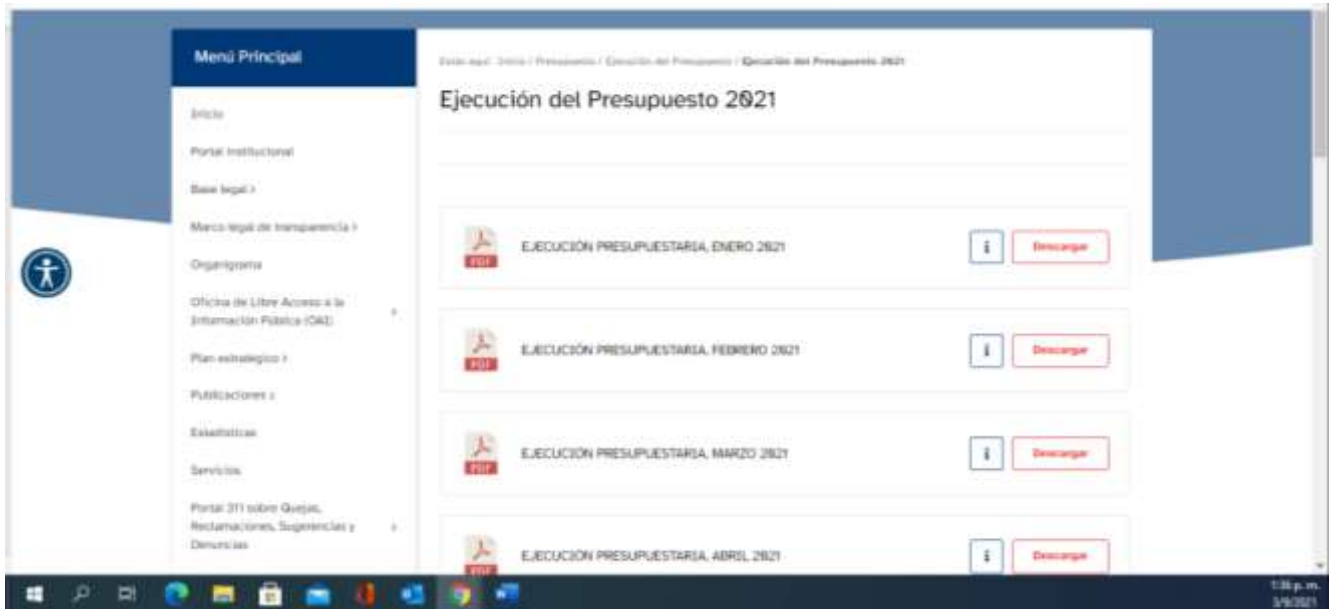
Menú Principal

Inicio

Portal Institucional

Base legal >

Marco legal de transparencia >

Organigrama

Oficina de Libre Acceso a la Información Pública (OAI) >

Plan estratégico >

Publicaciones >

Estadísticas

Servicios

Portal 311 sobre Quejas, Reclamaciones, Sugerencias y Denuncias >

Estás aquí: Inicio / Presupuesto / Ejecución del Presupuesto / Ejecución del Presupuesto 2021

Ejecución del Presupuesto 2021

PDF EJECUCIÓN PRESUPUESTARIA, ENERO 2021 i Descargar

PDF EJECUCIÓN PRESUPUESTARIA, FEBRERO 2021 i Descargar

PDF EJECUCIÓN PRESUPUESTARIA, MARZO 2021 i Descargar

PDF EJECUCIÓN PRESUPUESTARIA, ABRIL 2021 i Descargar

1:36 p. m.
3/9/2021